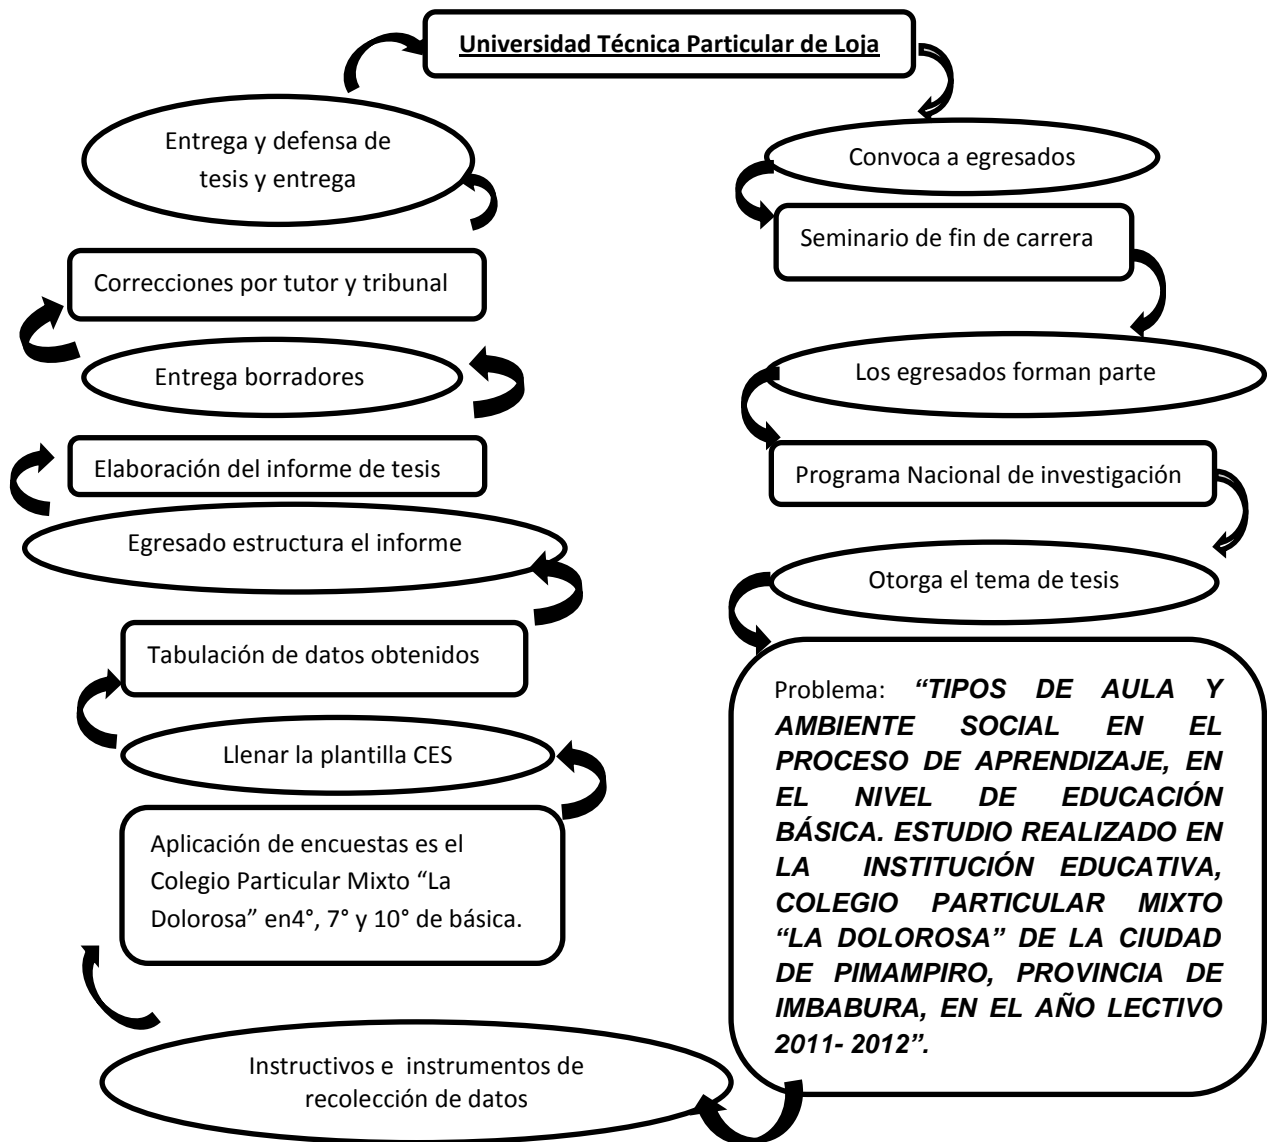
Universidad Técnica Particular de Loja

Convoca a egresados

Seminario de fin de carrera

Los egresados forman parte

Programa Nacional de investigación

Otorga el tema de tesis

Problema: ***“TIPOS DE AULA Y AMBIENTE SOCIAL EN EL PROCESO DE APRENDIZAJE, EN EL NIVEL DE EDUCACIÓN BÁSICA. ESTUDIO REALIZADO EN LA INSTITUCIÓN EDUCATIVA, COLEGIO PARTICULAR MIXTO “LA DOLOROSA” DE LA CIUDAD DE PIMAMPIRO, PROVINCIA DE IMBABURA, EN EL AÑO LECTIVO 2011- 2012”.***

Instructivos e instrumentos de recolección de datos

Aplicación de encuestas es el Colegio Particular Mixto “La Dolorosa” en4°, 7° y 10° de básica.

Llenar la plantilla CES

Tabulación de datos obtenidos

Egresado estructura el informe

Elaboración del informe de tesis

Entrega borradores

Correcciones por tutor y tribunal

Entrega y defensa de tesis y entrega